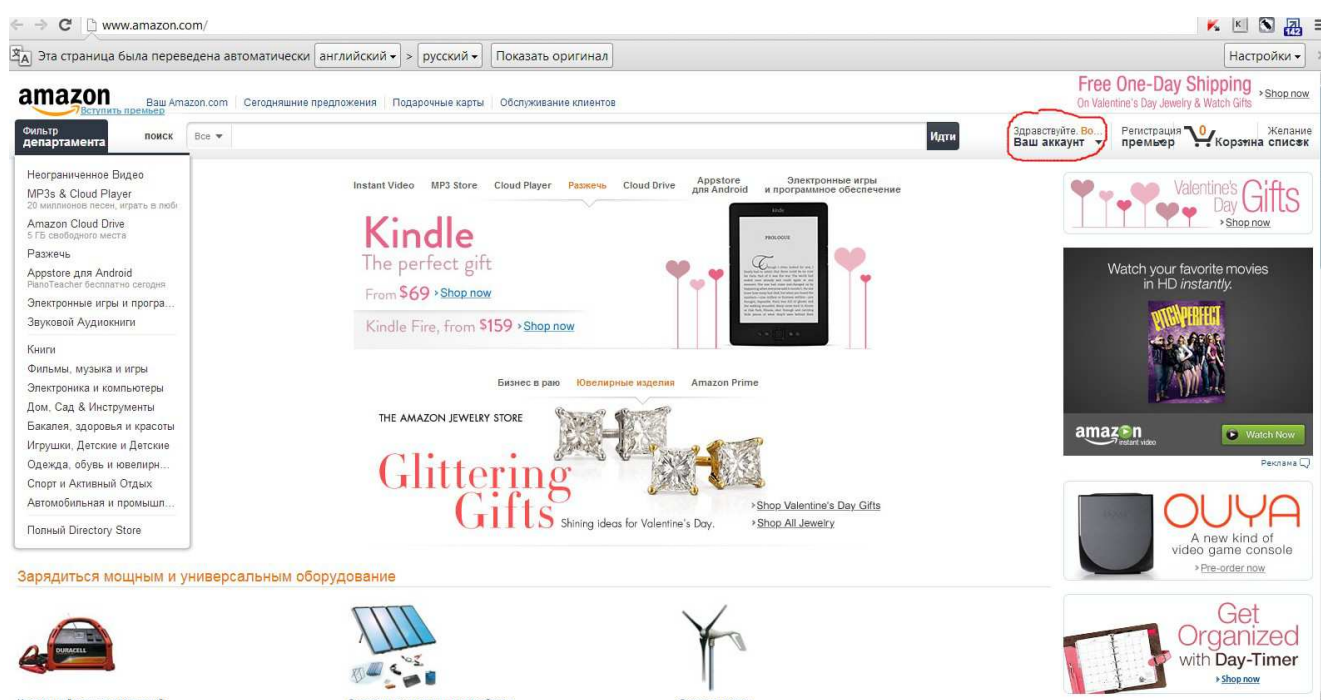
www.amazon.com/

Эта страница была переведена автоматически английский > русский Показать оригинал Настройки

amazon Вступить премьер Ваш Amazon.com Сегодняшние предложения Подарочные карты Обслуживание клиентов

Free One-Day Shipping On Valentine's Day Jewelry & Watch Gifts › Shop now

Фильтр департамента поиск Все Идти Здравствуйте. Во... Ваш аккаунт Регистрация премьер 0 Корзина Желание список

Неограниченное Видео
MP3s & Cloud Player
20 миллионов песен, играть в любі
Amazon Cloud Drive
5 ГБ свободного места
Разжечь
Appstore для Android
PianoTeacher бесплатно сегодня
Электронные игры и програ...
Звуковой Аудиокниги
Книги
Фильмы, музыка и игры
Электроника и компьютеры
Дом, Сад & Инструменты
Бакалея, здоровья и красоты
Игрушки, Детские и Детские
Одежда, обувь и ювелирн...
Спорт и Активный Отдых
Автомобильная и промышл...
Полный Directory Store

Instant Video MP3 Store Cloud Player Разжечь Cloud Drive Appstore для Android Электронные игры и программное обеспечение

Kindle
The perfect gift
From $69 › Shop now
Kindle Fire, from $159 › Shop now

PROLOGUE

Бизнес в раю Ювелирные изделия Amazon Prime

THE AMAZON JEWELRY STORE
Glittering Gifts Shining ideas for Valentine's Day.
› Shop Valentine's Day Gifts
› Shop All Jewelry

Valentine's Day Gifts › Shop now

Watch your favorite movies in HD instantly.
PITCH PERFECT
amazon instant video Watch Now
Реклама

OUYA
A new kind of video game console
› Pre-order now

Get Organized with Day-Timer
› Shop now

Зарядиться мощным и универсальным оборудование

DURACELL